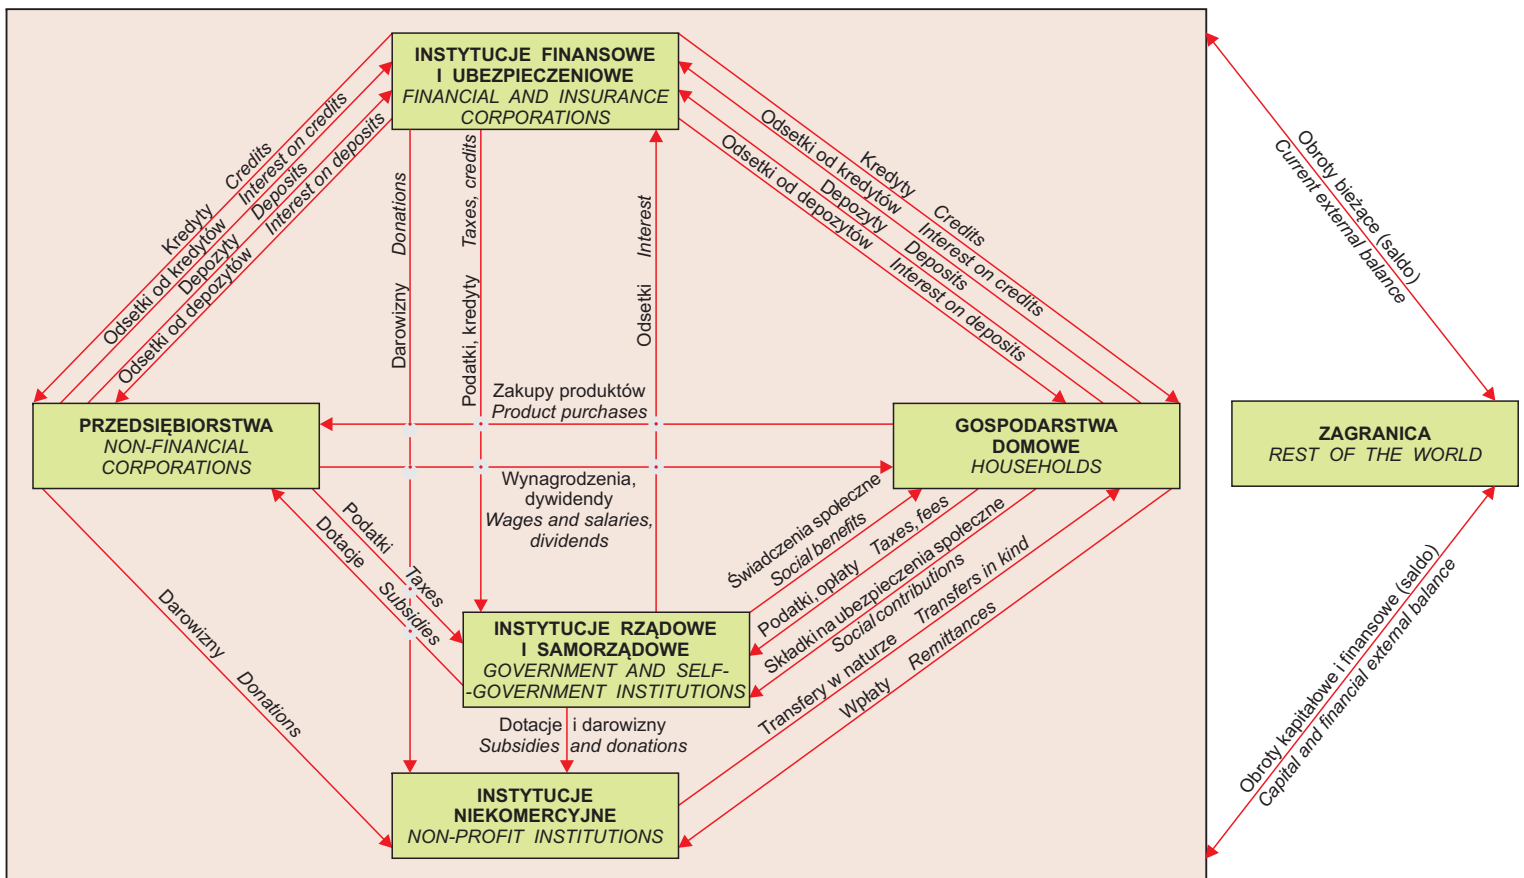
INSTYTUCJE FINANSOWE I UBEZPIECZENIOWE
FINANCIAL AND INSURANCE CORPORATIONS

Kredyty Credits
Odsetki od kredytów Interest on credits
Depozyty Deposits
Odsetki od depozytów Interest on deposits

Darowizny Donations
Podatki, kredyty Taxes, credits
Odsetki Interest

Odsetki od kredytów Kredyty Credits
Interest on credits
Depozyty Deposits
Odsetki od depozytów Interest on deposits

Obroty bieżące (saldo)
Current external balance

PRZEDSIĘBIORSTWA
NON-FINANCIAL CORPORATIONS

Zakupy produktów
Product purchases

Wynagrodzenia, dywidendy
Wages and salaries, dividends

GOSPODARSTWA DOMOWE
HOUSEHOLDS

ZAGRANICA
REST OF THE WORLD

Podatki Taxes
Dotacje Subsidies

Świadczenia społeczne
Social benefits
Podatki, opłaty Taxes, fees
Składki na ubezpieczenia społeczne
Social contributions
Transfery w naturze Transfers in kind
Wpłaty Remittances

Darowizny Donations

INSTYTUCJE RZĄDOWE I SAMORZĄDOWE
GOVERNMENT AND SELF-GOVERNMENT INSTITUTIONS

Dotacje i darowizny
Subsidies and donations

INSTYTUCJE NIEKOMERCYJNE
NON-PROFIT INSTITUTIONS

Obroty kapitałowe i finansowe (saldo)
Capital and financial external balance